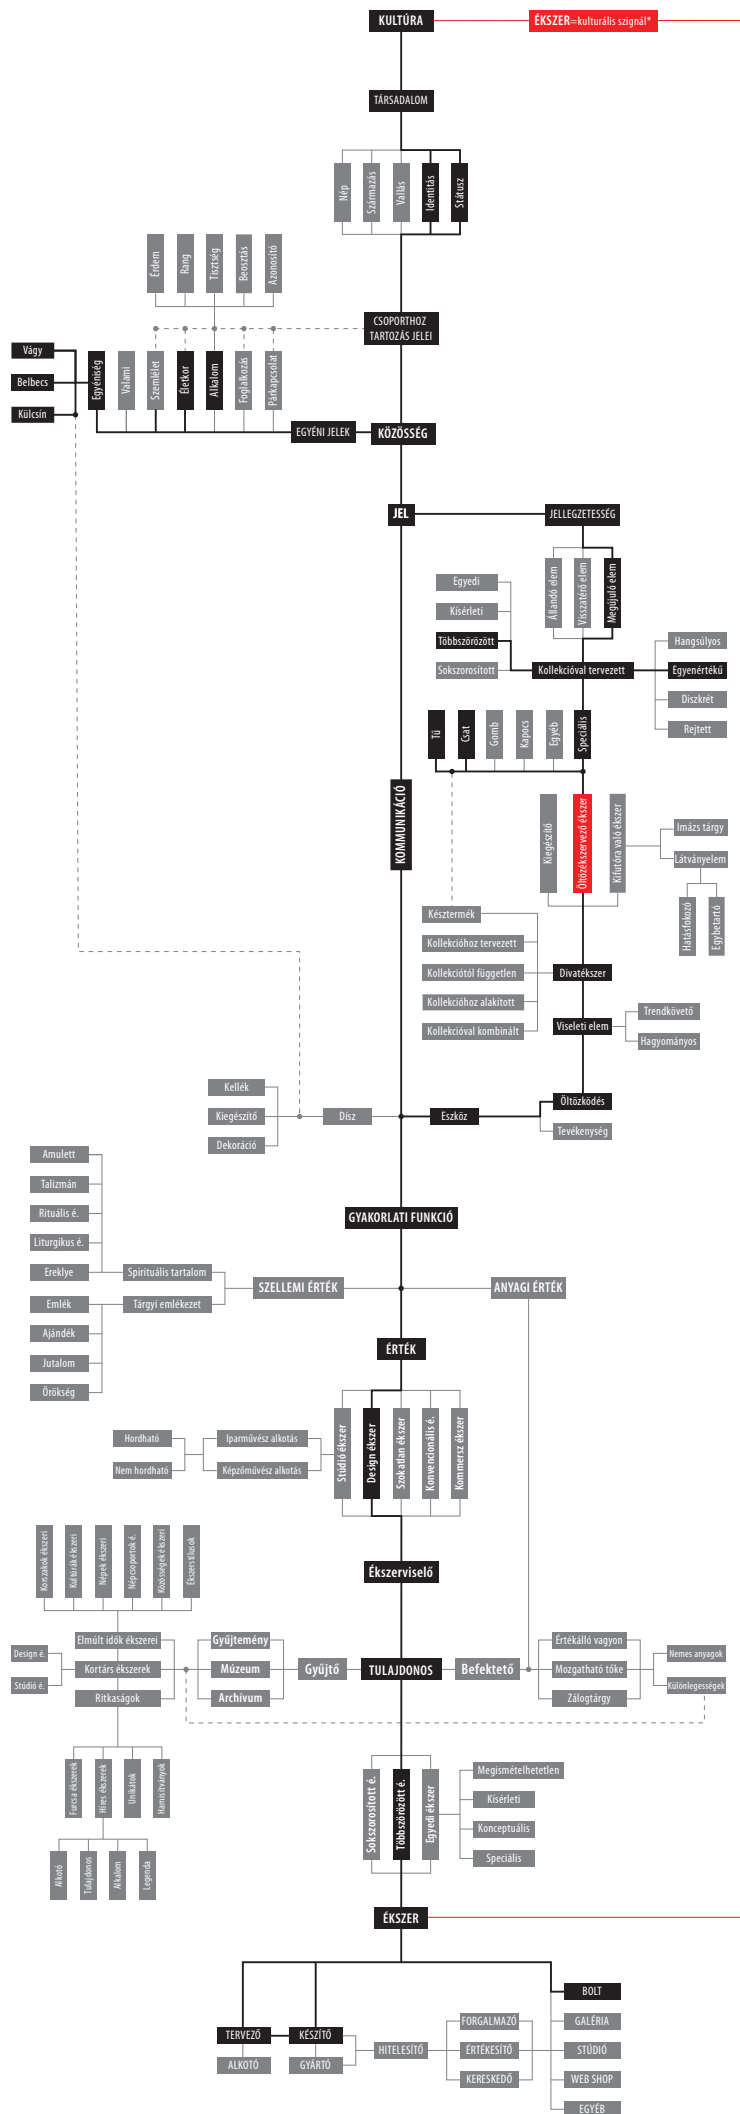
KULTÚRA
ÉKSZER=kulturális szignál*

TÁRSADALOM

Nép
Származás
Vallás
Identitás
Státusz

Érdem
Rang
Tisztség
Beosztás
Azonosító

CSOPORTHOZ TARTOZÁS JELEI

Vágy
Belbecs
Külcsín

Egyéniség
Valami
Szemlélet
Életkor
Alkalom
Foglalkozás
Párkapcsolat

EGYÉNI JELEK
KÖZÖSSÉG

JEL
JELLEGZETESSÉG

Állandó elem
Visszatérő elem
Megújuló elem

Egyedi
Kísérleti
Többszörözött
Sokszorosított

Kollekcióval tervezett

Hangsúlyos
Egyenértékű
Diszkrét
Rejtett

Tű
Csat
Gomb
Kapocs
Egyéb
Speciális

KOMMUNIKÁCIÓ

Kiegészítő
Öltözékszervező ékszer
Kifutóra való ékszer

Imázs tárgy
Látványelem
Hatásfokozó
Egybetartó

Késztermék
Kollekcióhoz tervezett
Kollekciótól független
Kollekcióhoz alakított
Kollekcióval kombinált

Divatékszer
Viseleti elem
Trendkövető
Hagyományos

Kellék
Kiegészítő
Dekoráció
Dísz
Eszköz
Öltözködés
Tevékenység

GYAKORLATI FUNKCIÓ

Amulett
Talizmán
Rituális é.
Liturgikus é.
Ereklye
Spirituális tartalom
Emlék
Tárgyi emlékezet
Ajándék
Jutalom
Örökség

SZELLEMI ÉRTÉK
ANYAGI ÉRTÉK

ÉRTÉK

Hordható
Nem hordható
Iparművész alkotás
Képzőművész alkotás

Stúdió ékszer
Design ékszer
Szokatlan ékszer
Konvencionális é.
Kommersz ékszer

Korszakok ékszerei
Kultúrák ékszerei
Népek ékszerei
Népcsoportok é.
Közösségek ékszerei
Ékszerstílusok

Ékszerviselő

Design é.
Stúdió é.
Elmúlt idők ékszerei
Kortárs ékszerek
Ritkaságok

Gyűjtemény
Múzeum
Archívum
Gyűjtő
TULAJDONOS
Befektető

Értékálló vagyon
Mozgatható tőke
Zálogtárgy
Nemes anyagok
Különlegességek

Furcsa ékszerek
Híres ékszerek
Unikátok
Hamisítványok

Alkotó
Tulajdonos
Alkalom
Legenda

Sokszorosított é.
Többszörözött é.
Egyedi ékszer

Megismételhetetlen
Kísérleti
Konceptuális
Speciális

ÉKSZER

TERVEZŐ
KÉSZÍTŐ
ALKOTÓ
GYÁRTÓ
HITELESÍTŐ
FORGALMAZÓ
ÉRTÉKESÍTŐ
KERESKEDŐ
BOLT
GALÉRIA
STÚDIÓ
WEB SHOP
EGYÉB